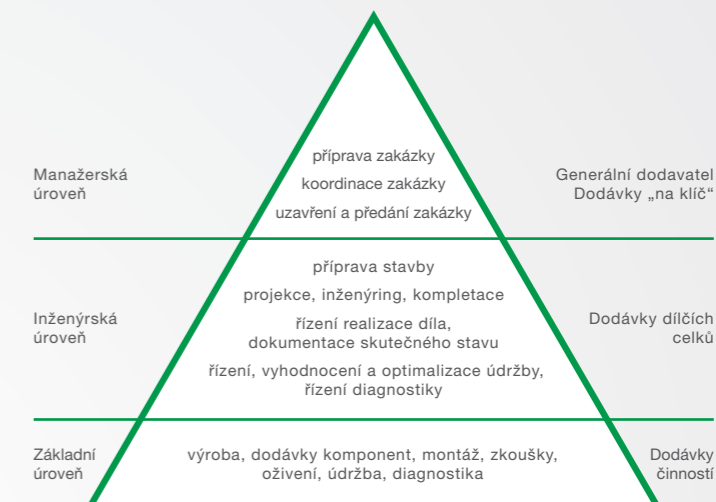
Manažerská úroveň

příprava zakázky

koordinace zakázky

uzavření a předání zakázky

Generální dodavatel
Dodávky „na klíč“

Inženýrská úroveň

příprava stavby

projekce, inženýring, kompletace

řízení realizace díla, dokumentace skutečného stavu

řízení, vyhodnocení a optimalizace údržby, řízení diagnostiky

Dodávky dílčích celků

Základní úroveň

výroba, dodávky komponent, montáž, zkoušky, oživení, údržba, diagnostika

Dodávky činností